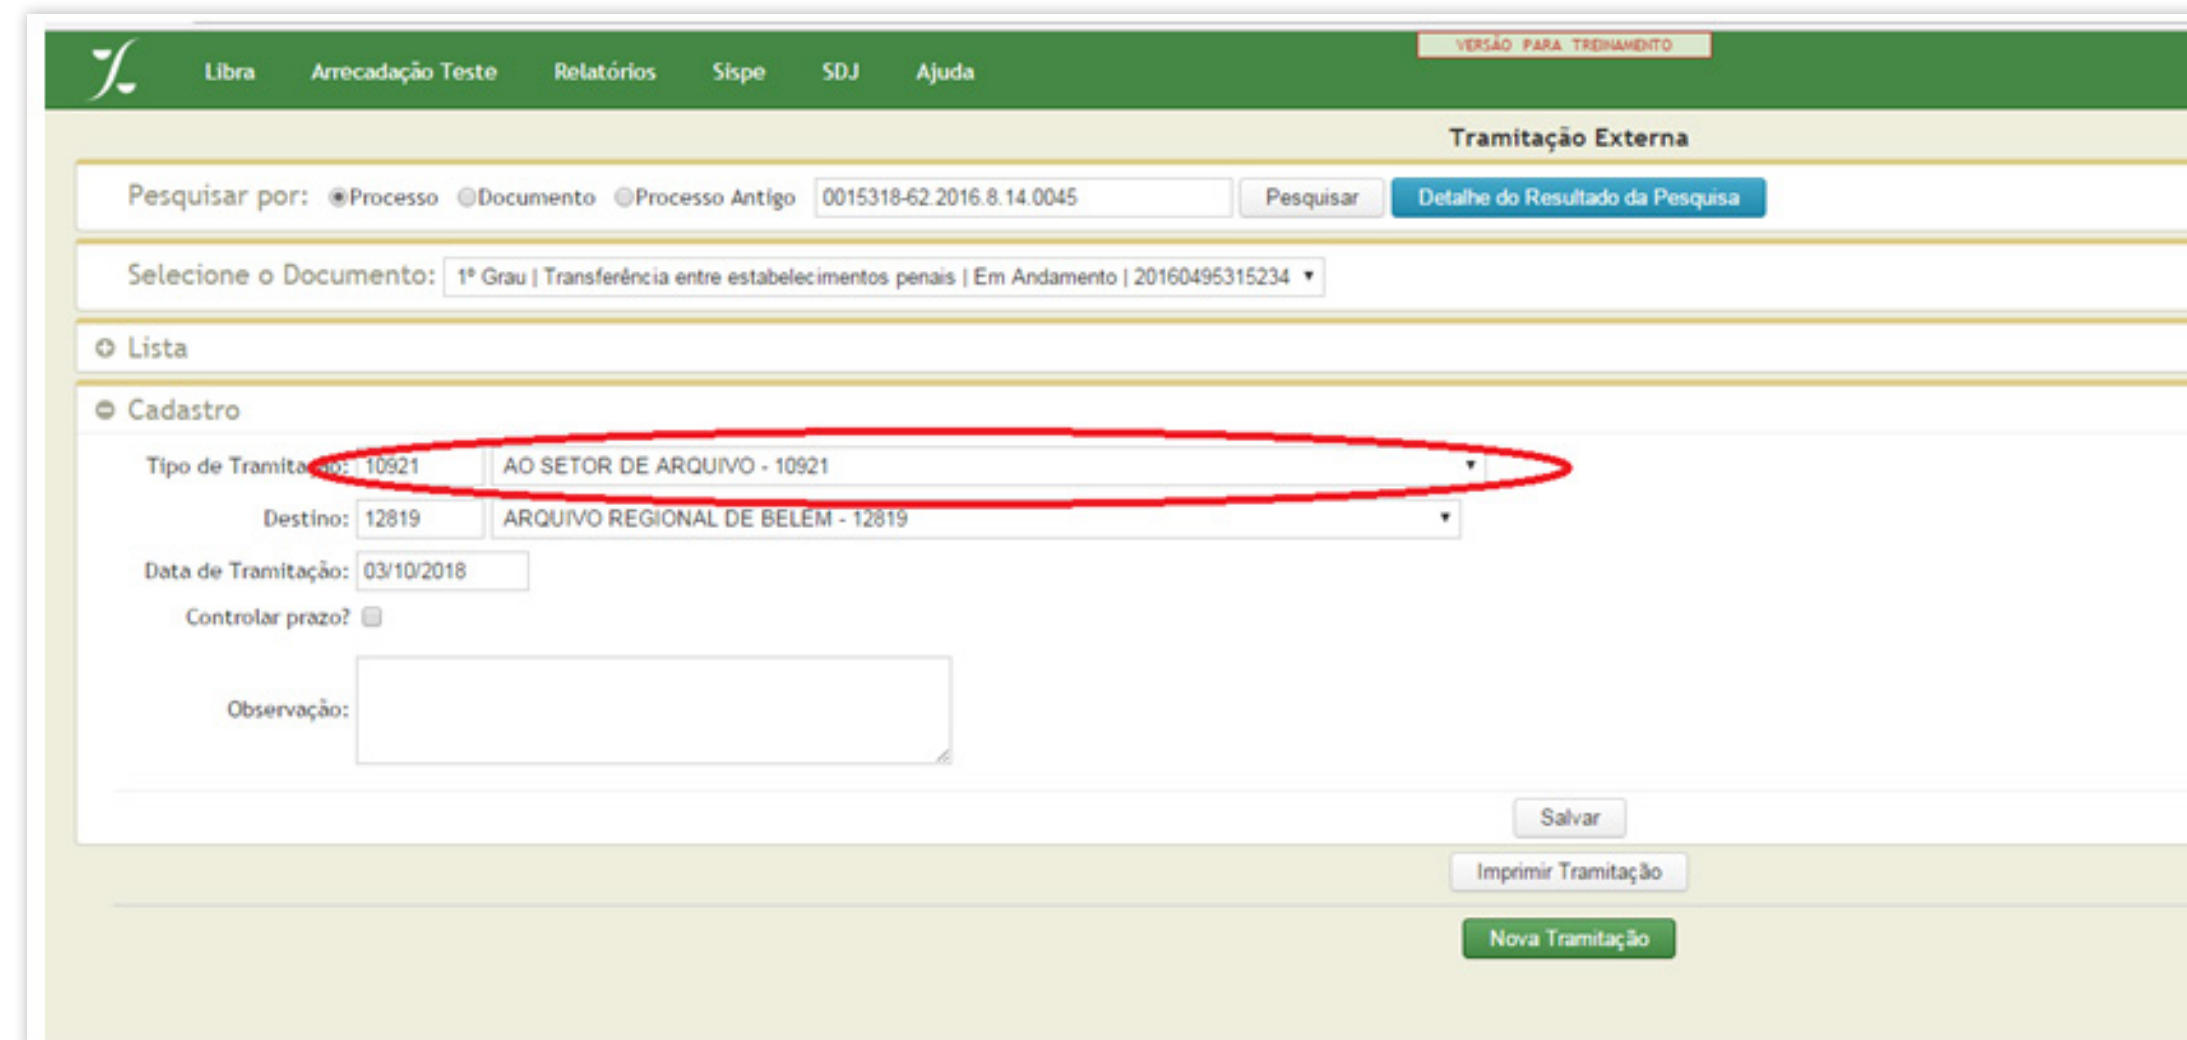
Libra Arrecadação Teste Relatórios Sispe SDJ Ajuda

VERSÃO PARA TREINAMENTO

Tramitação Externa

Pesquisar por: Processo Documento Processo Antigo 0015318-62.2016.8.14.0045 Pesquisar Detalhe do Resultado da Pesquisa

Selecione o Documento: 1º Grau | Transferência entre estabelecimentos penais | Em Andamento | 20160495315234

Lista

Cadastro

Tipo de Tramitação: 10921 AO SETOR DE ARQUIVO - 10921

Destino: 12819 ARQUIVO REGIONAL DE BELEM - 12819

Data de Tramitação: 03/10/2018

Controlar prazo?

Observação:

Salvar

Imprimir Tramitação

Nova Tramitação